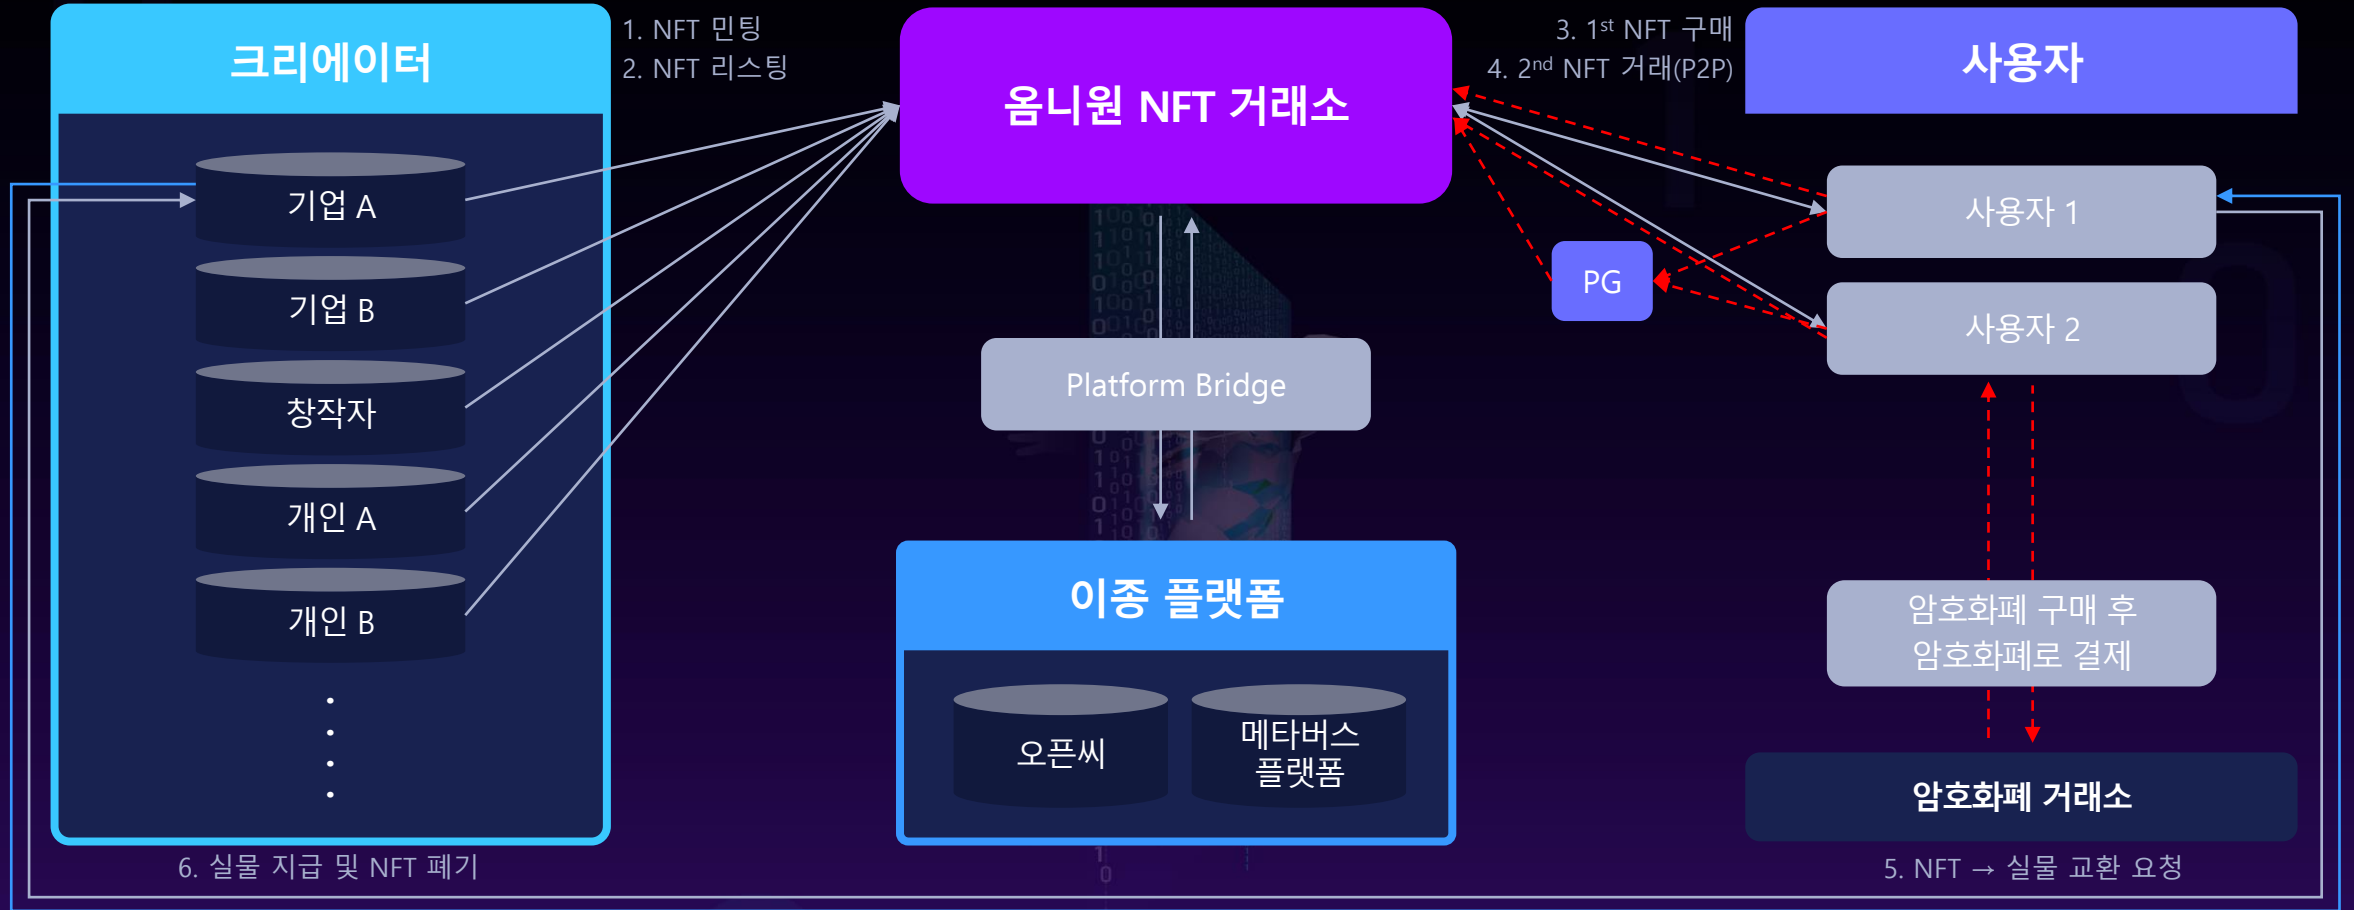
크리에이터

기업 A

기업 B

창작자

개인 A

개인 B

·
·
·
·

1. NFT 민팅
2. NFT 리스팅

옴니원 NFT 거래소

Platform Bridge

이종 플랫폼

오픈씨

메타버스 플랫폼

3. 1$^{st}$ NFT 구매
4. 2$^{nd}$ NFT 거래(P2P)

사용자

사용자 1

PG

사용자 2

암호화폐 구매 후 암호화폐로 결제

암호화폐 거래소

6. 실물 지급 및 NFT 폐기

5. NFT → 실물 교환 요청